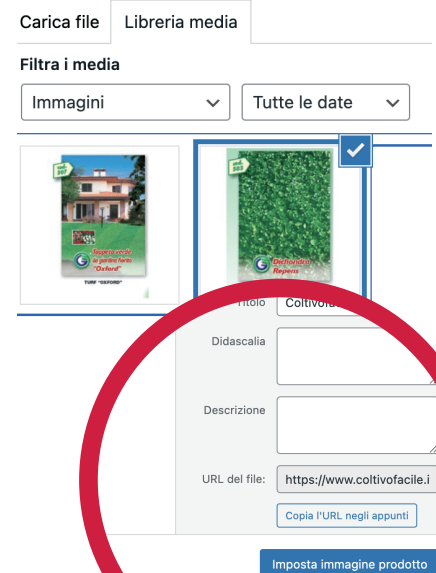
Carica file
Libreria media

Filtra i media

Immagini
Tutte le date

cod. 207
Tappeto verde al giardino fiorito "Oxford"
TURF "OXFORD"

cod. 203
Dichondra Repens

Titolo
Coltivofa

Didascalia

Descrizione

URL del file:
https://www.coltivofacile.i

Copia l'URL negli appunti

Imposta immagine prodotto